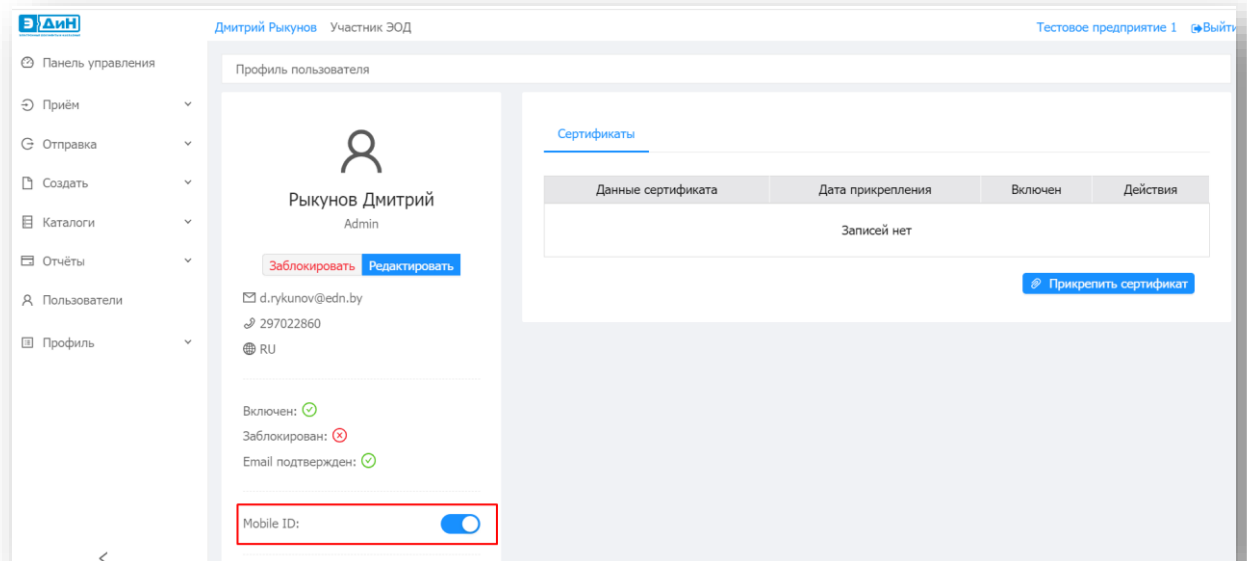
ЭДиН

Дмитрий Рыкунов Участник ЭОД

Тестовое предприятие 1 Выйти

Панель управления
Приём
Отправка
Создать
Каталоги
Отчёты
Пользователи
Профиль

Профиль пользователя

Рыкунов Дмитрий
Admin

Заблокировать Редактировать

d.rykunov@edn.by
297022860
RU

Включен:
Заблокирован:
Email подтвержден:

Mobile ID:

Сертификаты

| Данные сертификата | Дата прикрепления | Включен | Действия |
|---|---|---|---|
| Записей нет | | | |

Прикрепить сертификат

<